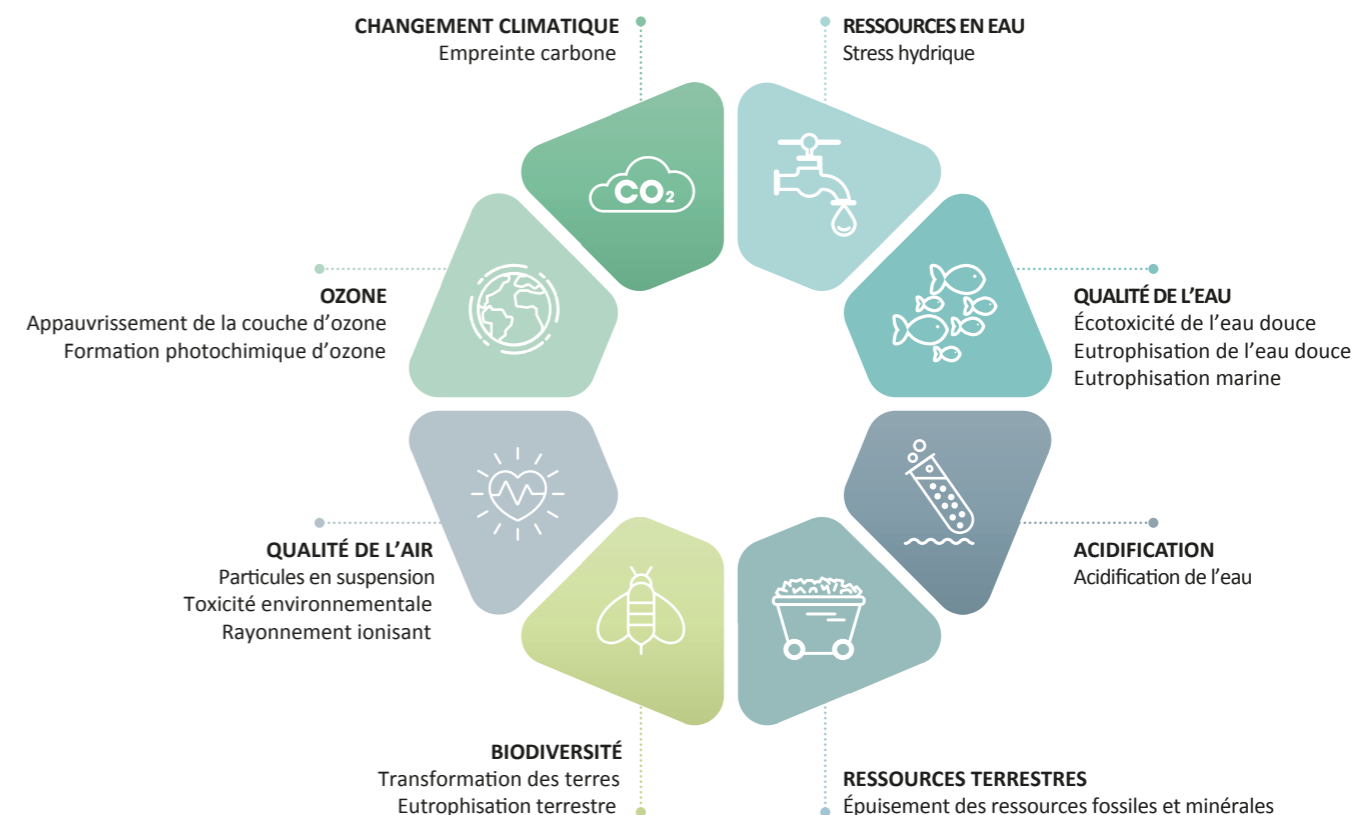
CHANGEMENT CLIMATIQUE
Empreinte carbone

RESSOURCES EN EAU
Stress hydrique

$CO_2$

OZONE
Appauvrissement de la couche d'ozone
Formation photochimique d'ozone

QUALITÉ DE L'EAU
Écotoxicité de l'eau douce
Eutrophisation de l'eau douce
Eutrophisation marine

QUALITÉ DE L'AIR
Particules en suspension
Toxicité environnementale
Rayonnement ionisant

ACIDIFICATION
Acidification de l'eau

BIODIVERSITÉ
Transformation des terres
Eutrophisation terrestre

RESSOURCES TERRESTRES
Épuisement des ressources fossiles et minérales